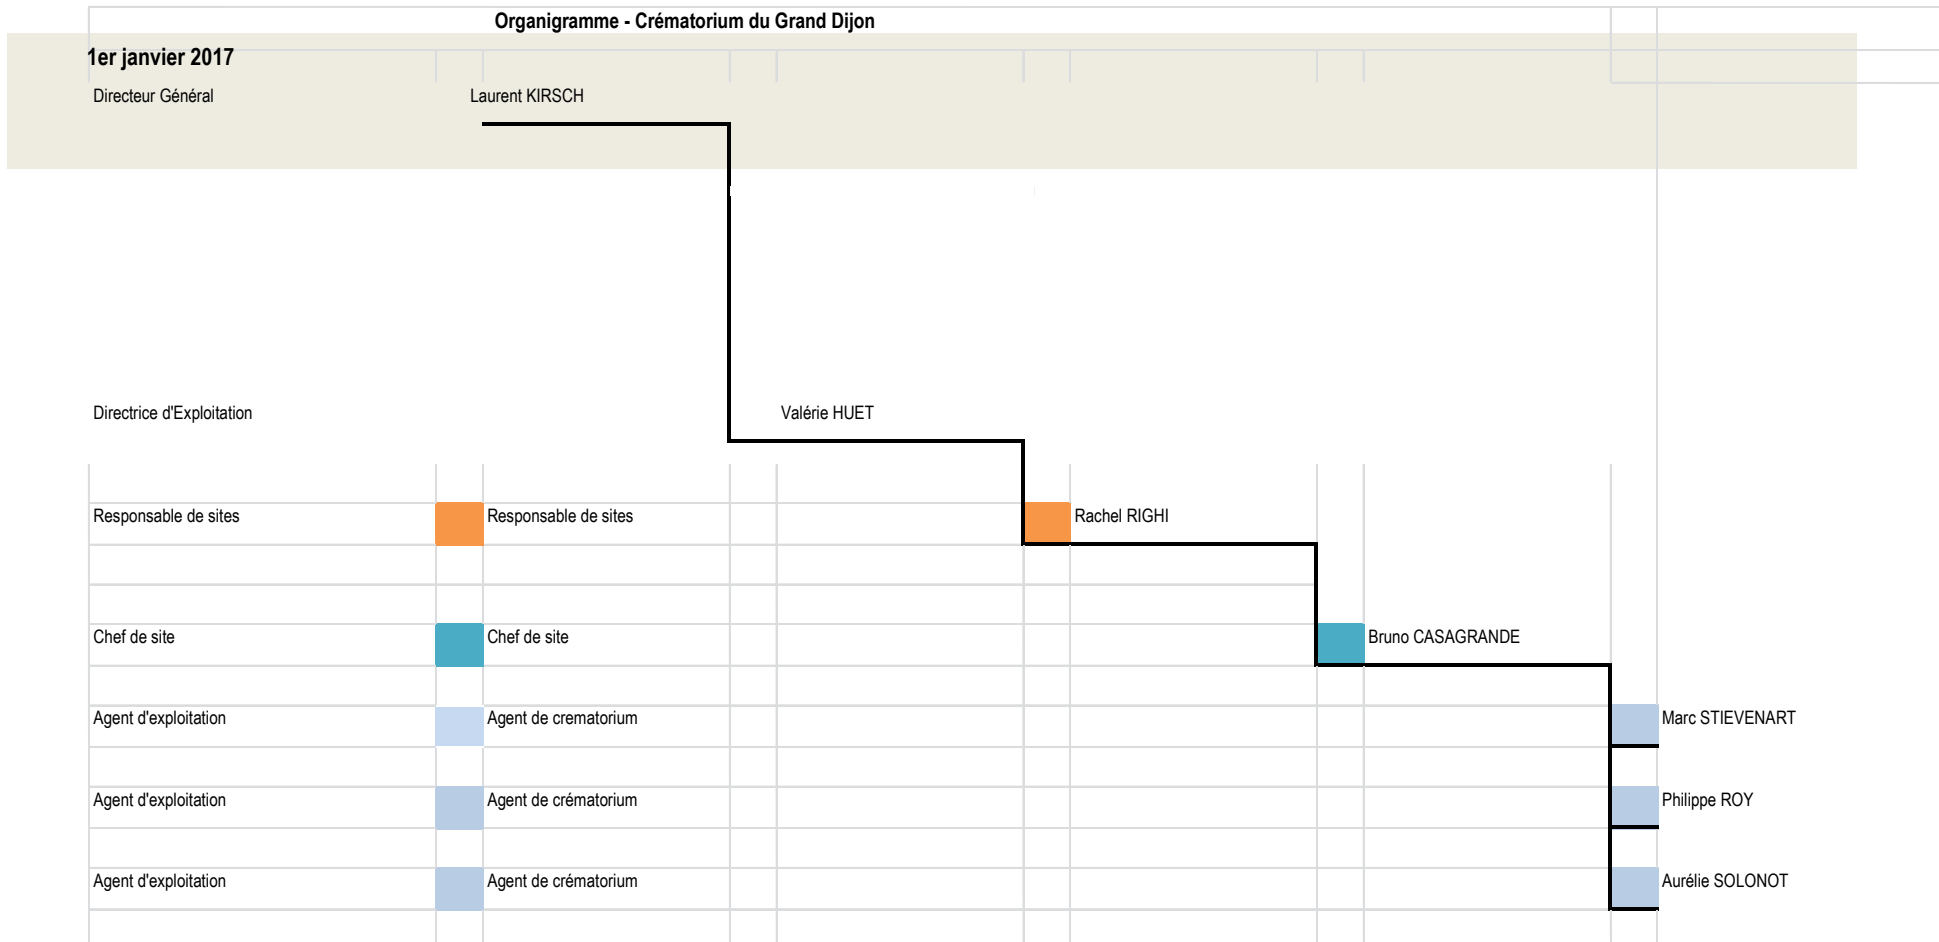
Organigramme - Crématorium du Grand Dijon

1er janvier 2017

Directeur Général

Laurent KIRSCH

Directrice d'Exploitation

Valérie HUET

Responsable de sites

Responsable de sites

Rachel RIGHI

Chef de site

Chef de site

Bruno CASAGRANDE

Agent d'exploitation

Agent de crematorium

Marc STIEVENART

Agent d'exploitation

Agent de crématorium

Philippe ROY

Agent d'exploitation

Agent de crématorium

Aurélie SOLONOT